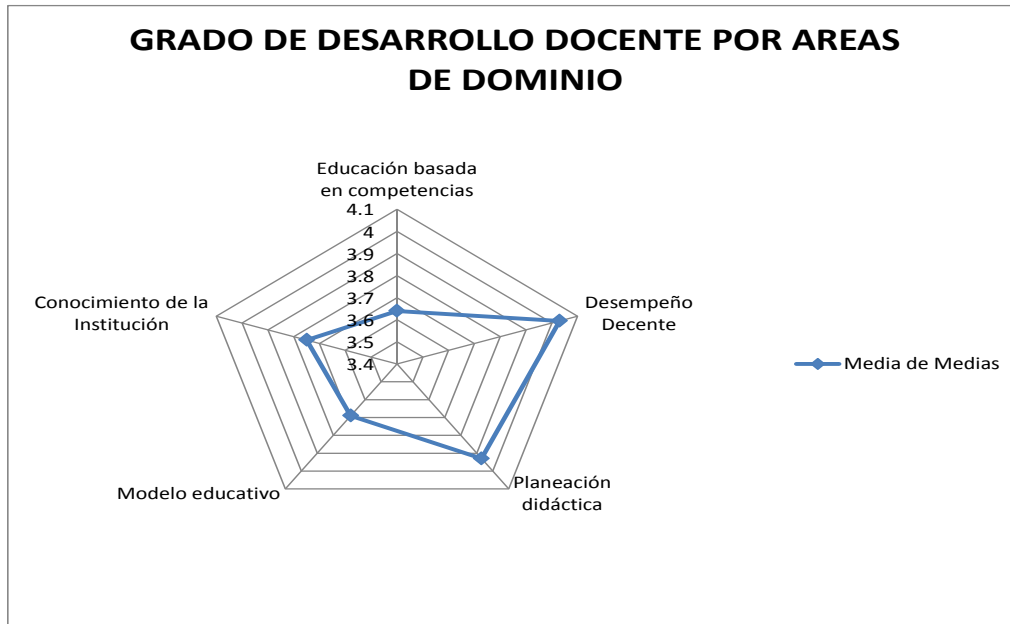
GRADO DE DESARROLLO DOCENTE POR AREAS DE DOMINIO

Educación basada en competencias

4.1
4
3.9
3.8
3.7
3.6
3.5
3.4

Desempeño Decente

Planeación didáctica

Modelo educativo

Conocimiento de la Institución

Media de Medias